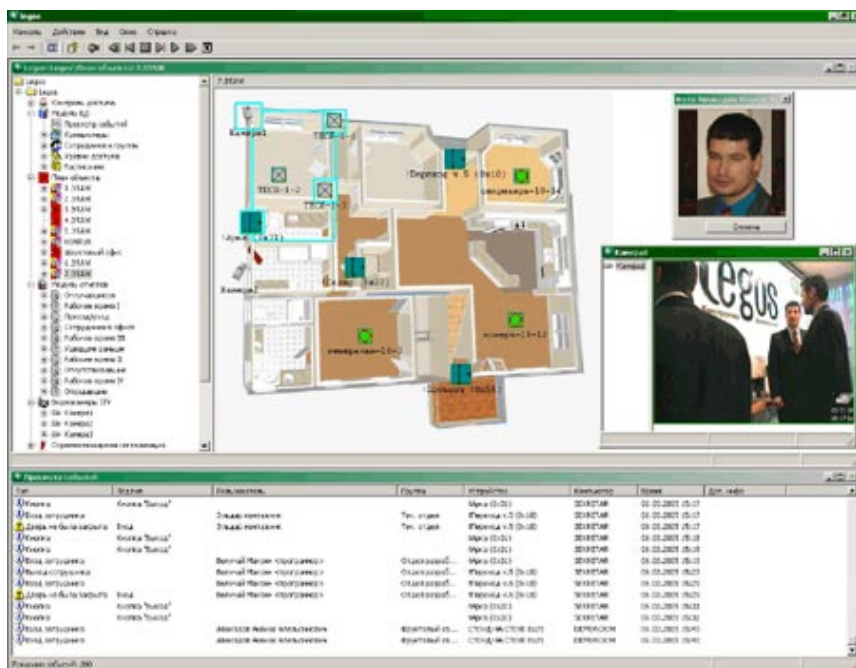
Legos

Начало Действия Вид Окно Справка

Legos - Legos (Ваш объект) v2.5.0506

Legos
Legos
Контроль доступа
Модуль КД
Просмотр событий
Компьютеры
Сотрудники и группы
Уровни доступа
Расписания
План объекта
1 этаж
2 этаж
3 этаж
4 этаж
5 этаж
Крыша
Фронтальный офис
6 этаж
7 этаж
Модуль отчетов
Отсутствующие
Рабочее время 1
Приход/уход
Сотрудники офиса
Рабочее время
Нарушители режима
Рабочее время 3
Отсутствовавшие
Рабочее время
Опоздавшие
Видеокамеры
Камера1
Камера2
Камера3
Охранно-пожарная сигнализация

7 этаж

Камера1
ТЕСЗ-1-1
ТЕСЗ-1-2
ТЕСЗ-1-3
Переход н.5 (3х10)
Камера2

Фото Малахова Виталия
Отмена

Камера1
Камера1

Просмотр событий

| Тип | Ресурс | Пользователь | Группа | Устройство | Компьютер | Время | Доп. инфо |
|---|---|---|---|---|---|---|---|
| Проход | Кнопка "Выход" | | | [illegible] | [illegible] | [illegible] | |
| Вход запрещен | | Заядный пользователь | Тех. отдел | Переход н.5 (3х10) | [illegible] | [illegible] | |
| Дверь не была закрыта | Вход | Заядный пользователь | Тех. отдел | Переход н.5 (3х10) | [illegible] | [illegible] | |
| Проход | Кнопка "Выход" | | | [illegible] | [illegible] | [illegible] | |
| Проход | Кнопка "Выход" | | | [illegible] | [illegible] | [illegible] | |
| Вход запрещен | | Виталий Малахов «программист» | Отдел разраб... | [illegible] | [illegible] | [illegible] | |
| Вход разрешен | | Виталий Малахов «программист» | Отдел разраб... | Переход н.5 (3х10) | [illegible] | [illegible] | |
| Вход запрещен | | Виталий Малахов «программист» | Отдел разраб... | Переход н.5 (3х10) | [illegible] | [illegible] | |
| Дверь не была закрыта | Вход | Виталий Малахов «программист» | Отдел разраб... | Переход н.5 (3х10) | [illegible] | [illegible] | |
| Проход | Кнопка "Выход" | | | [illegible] | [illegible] | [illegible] | |
| Проход | Кнопка "Выход" | | | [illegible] | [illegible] | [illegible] | |
| Вход запрещен | | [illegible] | Фронтальный оф... | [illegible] | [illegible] | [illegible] | |
| Вход запрещен | | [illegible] | Фронтальный оф... | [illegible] | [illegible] | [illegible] | |

Показано событий: 200